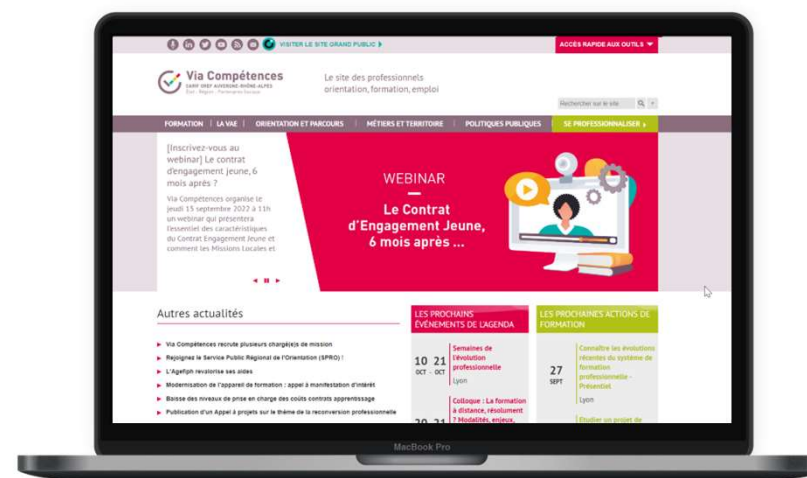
VISITER LE SITE GRAND PUBLIC ▸

ACCÈS RAPIDE AUX OUTILS ▾

Via Compétences
CARIF OREF AUVERGNE-RHÔNE-ALPES
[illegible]

Le site des professionnels orientation, formation, emploi

Rechercher sur le site

FORMATION | LA VAE | ORIENTATION ET PARCOURS | MÉTIERS ET TERRITOIRE | POLITIQUES PUBLIQUES | SE PROFESSIONNALISER ▸

[Inscrivez-vous au webinar] Le contrat d'engagement jeune, 6 mois après ?

Via Compétences organise le jeudi 15 septembre 2022 à 11h un webinar qui présentera l'essentiel des caractéristiques du Contrat Engagement Jeune et comment les Missions Locales et

WEBINAR
—
Le Contrat d'Engagement Jeune, 6 mois après ...

Autres actualités

▸ Via Compétences recrute plusieurs chargé(e)s de mission
▸ Rejoignez le Service Public Régional de l'Orientation (SPRO) !
▸ L'Agefiph revalorise ses aides
▸ Modernisation de l'appareil de formation : appel à manifestation d'intérêt
▸ Baisse des niveaux de prise en charge des coûts contrats apprentissage
▸ Publication d'un Appel à projets sur le thème de la reconversion professionnelle

LES PROCHAINS ÉVÉNEMENTS DE L'AGENDA

10 21
OCT - OCT
Semaines de l'évolution professionnelle
Lyon

20 21
Colloque : La formation à distance, résolument ? Modalités, enjeux,

LES PROCHAINES ACTIONS DE FORMATION

27
SEPT
Connaître les évolutions récentes du système de formation professionnelle - Présentiel
Lyon

Étudier un projet de

MacBook Pro